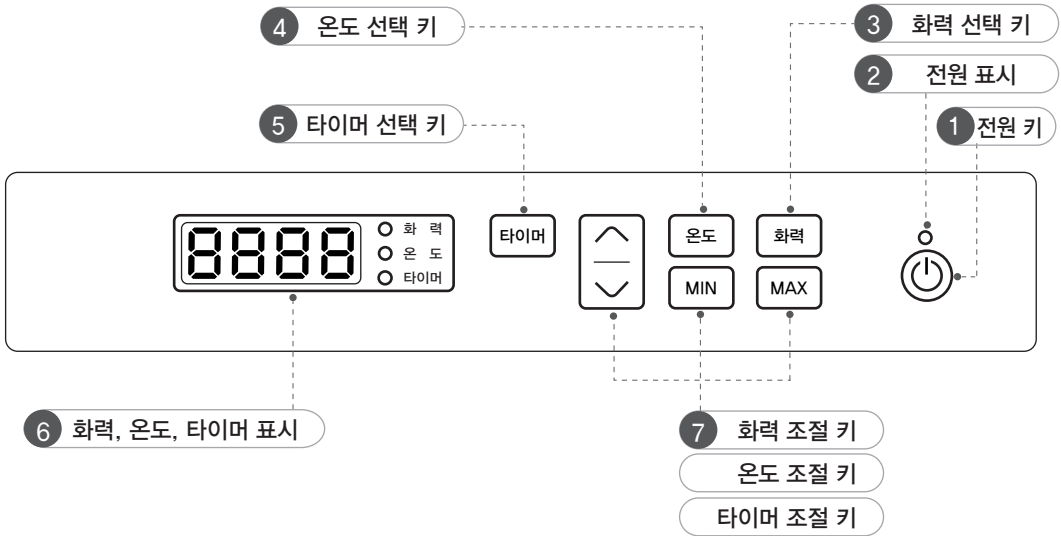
4 온도 선택 키

3 화력 선택 키

2 전원 표시

5 타이머 선택 키

1 전원 키

8888

화 력

온 도

타이머

타이머

온도

화력

MIN

MAX

6 화력, 온도, 타이머 표시

7 화력 조절 키

온도 조절 키

타이머 조절 키